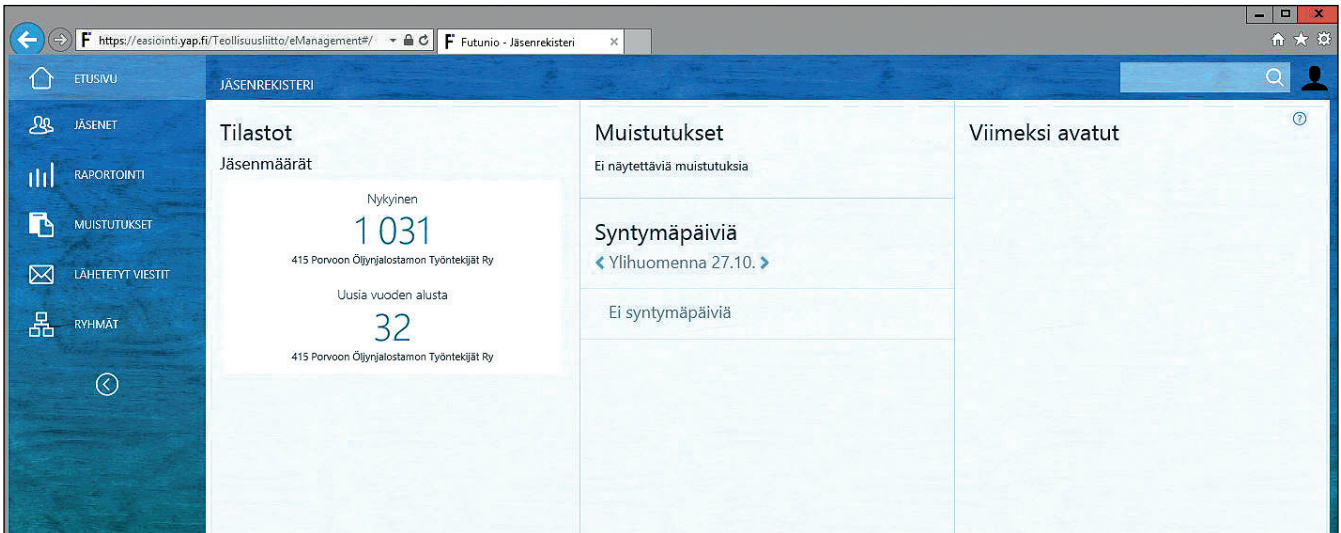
https://easiointi.yap.fi/Teollisuusliitto/eManagement#/

Futunio - Jäsenrekisteri

ETUSIVU

JÄSENET

RAPORTOINTI

MUISTUTUKSET

LÄHETETYT VIESTIT

RYHMÄT

JÄSENREKISTERI

Tilastot

Jäsenmäärät

Nykyinen

1 031

415 Porvoon Öljynjalostamon Työntekijät Ry

Uusia vuoden alusta

32

415 Porvoon Öljynjalostamon Työntekijät Ry

Muistutukset

Ei näytettäviä muistutuksia

Syntymäpäiviä

Ylihuomenna 27.10.

Ei syntymäpäiviä

Viimeksi avatut